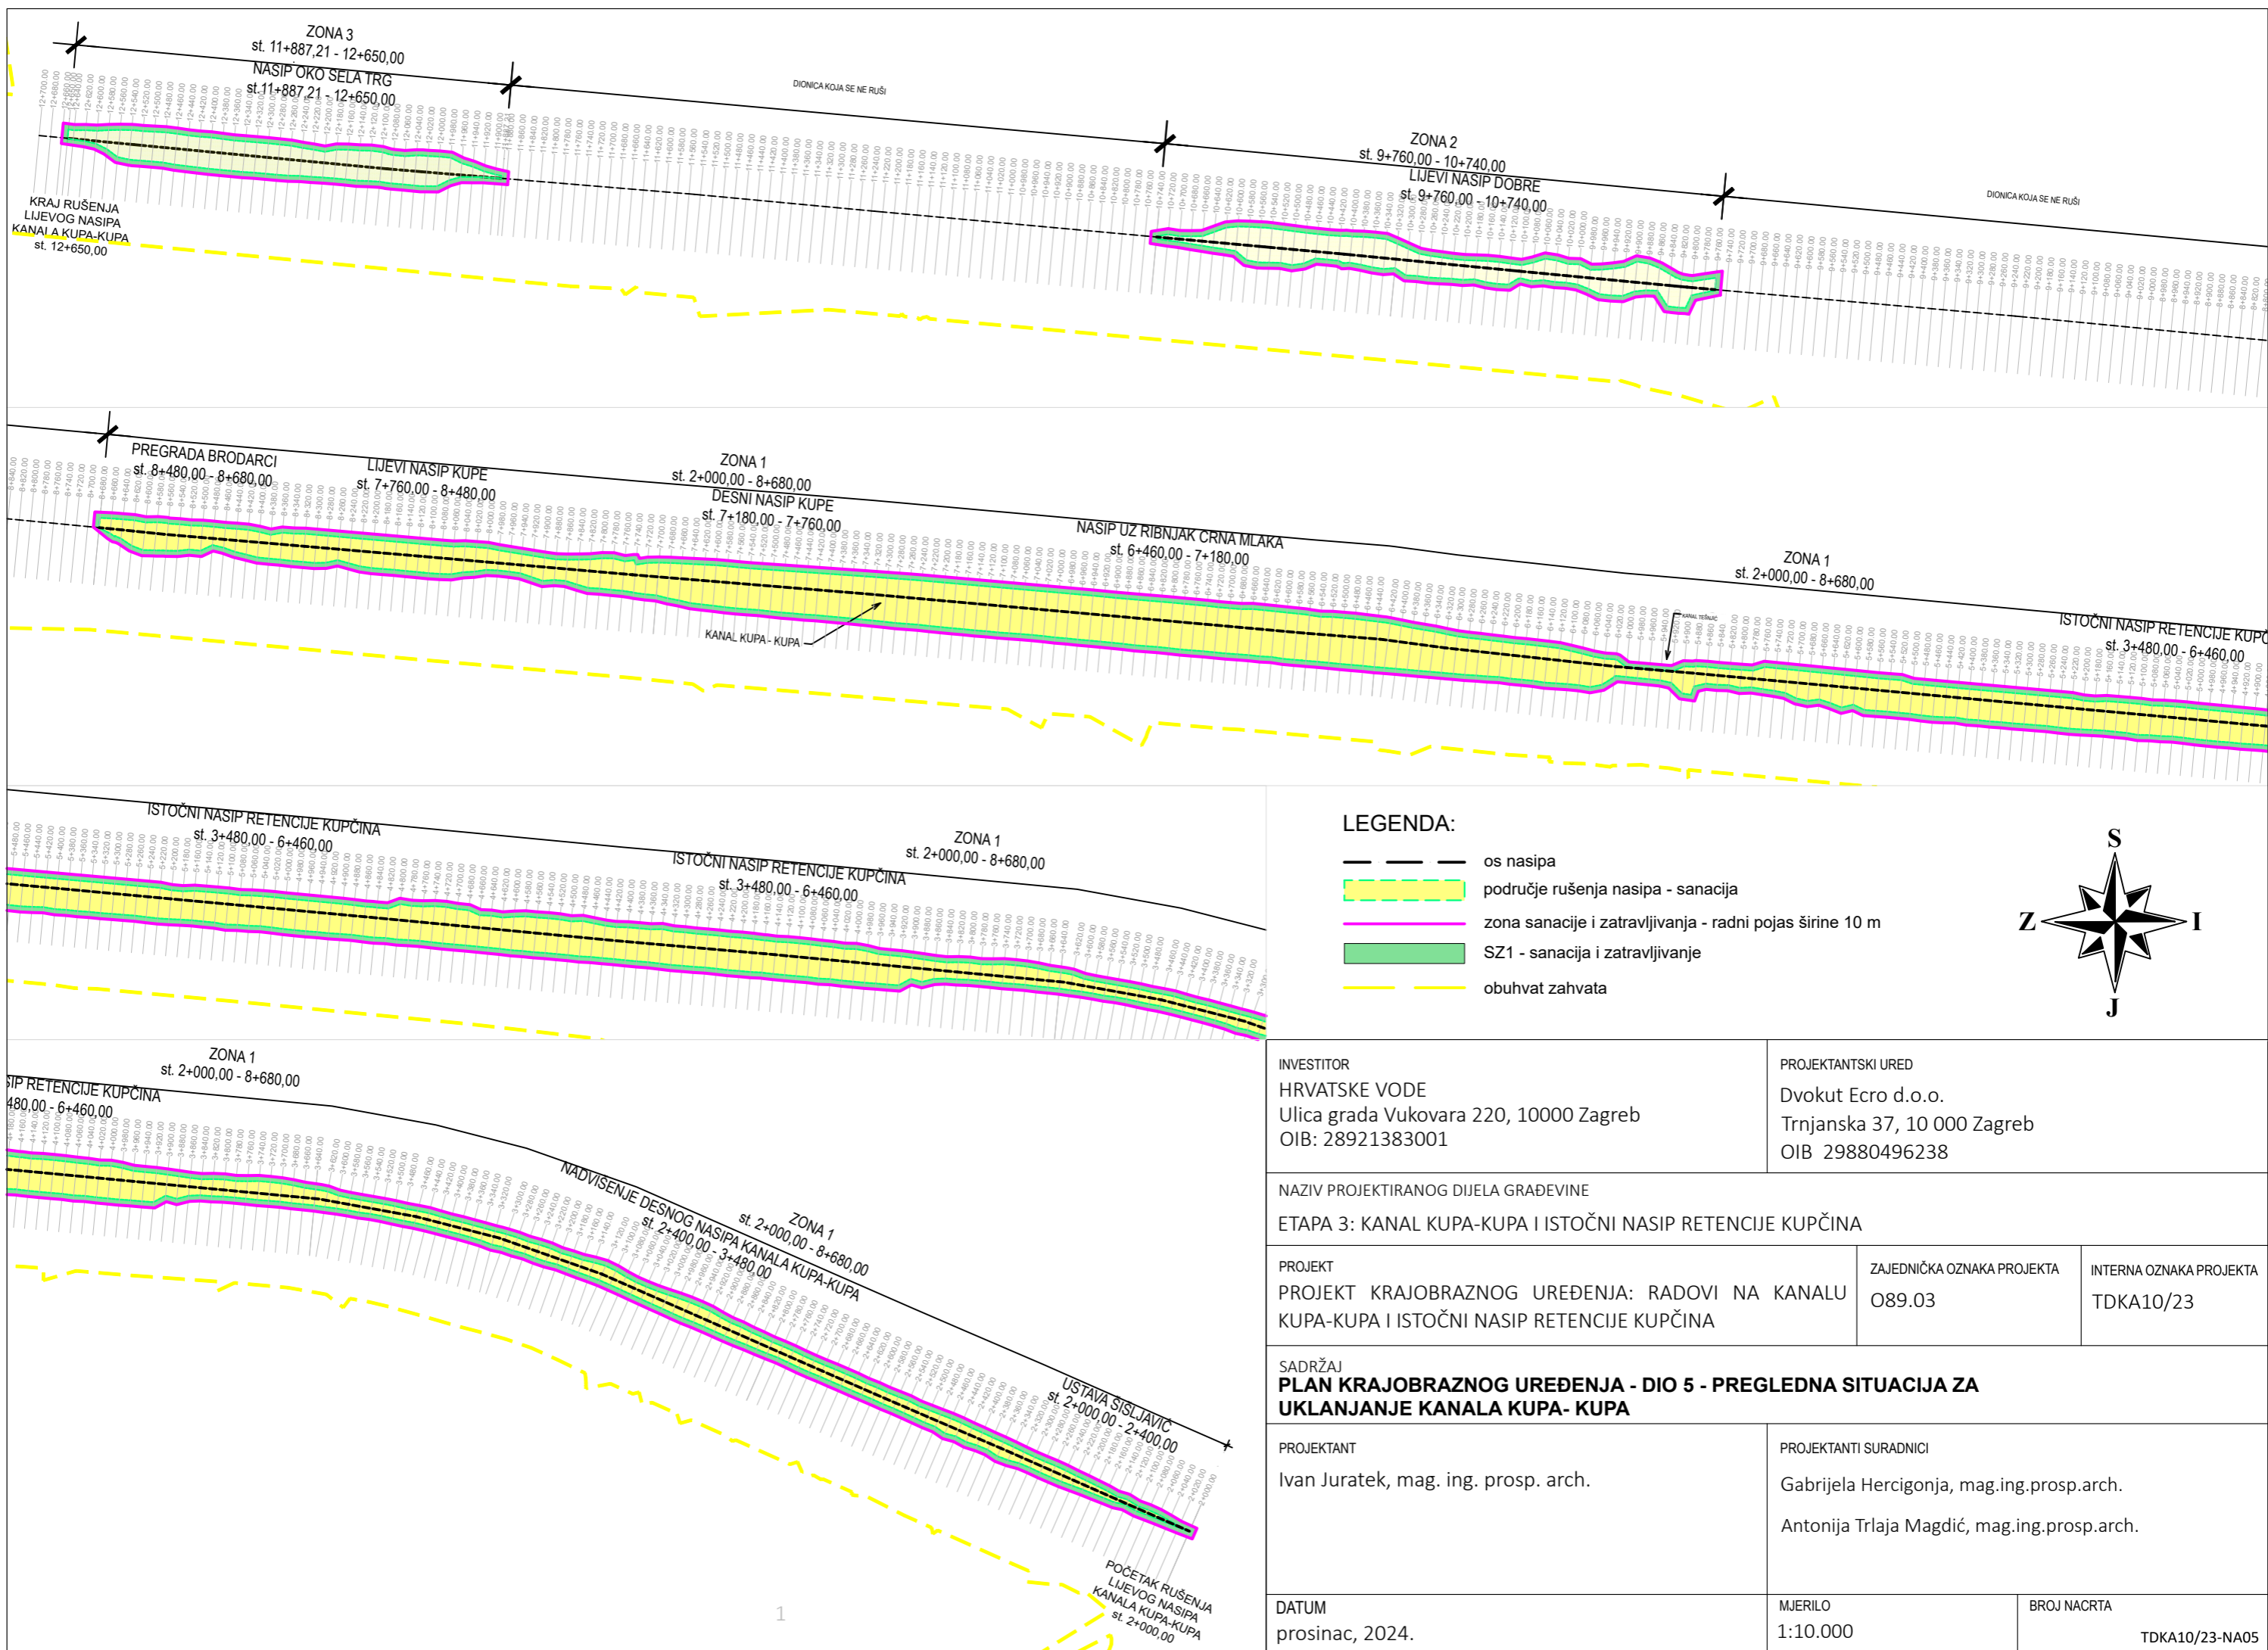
ZONA 3
st. 11+887,21 - 12+650,00
NASIP OKO SELA TRG
st.11+887,21 - 12+650,00

DIONICA KOJA SE NE RUŠI

KRAJ RUŠENJA LIJEVOG NASIPA KANALA KUPA-KUPA st. 12+650,00

ZONA 2
st. 9+760,00 - 10+740,00
LIJEVI NASIP DOBRE
st. 9+760,00 - 10+740,00

DIONICA KOJA SE NE RUŠI

PREGRADA BRODARCI
st. 8+480,00 - 8+680,00
LIJEVI NASIP KUPE
st. 7+760,00 - 8+480,00
ZONA 1
st. 2+000,00 - 8+680,00
DESNI NASIP KUPE
st. 7+180,00 - 7+760,00
NASIP UZ RIBNJAK CRNA MLAKA
st. 6+460,00 - 7+180,00
KANAL KUPA - KUPA
ZONA 1
st. 2+000,00 - 8+680,00
ISTOČNI NASIP RETENCIJE KUPČ
st. 3+480,00 - 6+460,00

ISTOČNI NASIP RETENCIJE KUPČINA
st. 3+480,00 - 6+460,00
ZONA 1
st. 2+000,00 - 8+680,00
ISTOČNI NASIP RETENCIJE KUPČINA
st. 3+480,00 - 6+460,00

LEGENDA:
os nasipa
područje rušenja nasipa - sanacija
zona sanacije i zatravljivanja - radni pojas širine 10 m
SZ1 - sanacija i zatravljivanje
obuhvat zahvata

S
Z
I
J

ZONA 1
st. 2+000,00 - 8+680,00
SIP RETENCIJE KUPČINA
480,00 - 6+460,00
NADVIŠENJE DESNOG NASIPA KANALA KUPA-KUPA
st. 2+400,00 - 3+480,00
ZONA 1
st. 2+000,00 - 8+680,00
USTAVA ŠIŠLJAVIĆ
st. 2+000,00 - 2+400,00
POČETAK RUŠENJA LIJEVOG NASIPA KANALA KUPA-KUPA st. 2+000,00
1

INVESTITOR
HRVATSKE VODE
Ulica grada Vukovara 220, 10000 Zagreb
OIB: 28921383001

PROJEKTANTSKI URED
Dvokut Ecro d.o.o.
Trnjanska 37, 10 000 Zagreb
OIB 29880496238

NAZIV PROJEKTIRANOG DIJELA GRAĐEVINE
ETAPA 3: KANAL KUPA-KUPA I ISTOČNI NASIP RETENCIJE KUPČINA

PROJEKT
PROJEKT KRAJOBRAZNOG UREĐENJA: RADOVI NA KANALU KUPA-KUPA I ISTOČNI NASIP RETENCIJE KUPČINA

ZAJEDNIČKA OZNAKA PROJEKTA
O89.03

INTERNA OZNAKA PROJEKTA
TDKA10/23

SADRŽAJ
PLAN KRAJOBRAZNOG UREĐENJA - DIO 5 - PREGLEDNA SITUACIJA ZA UKLANJANJE KANALA KUPA- KUPA

PROJEKTANT
Ivan Juratek, mag. ing. prosp. arch.

PROJEKTANTI SURADNICI
Gabrijela Hercigonja, mag.ing.prosp.arch.
Antonija Trlaja Magdić, mag.ing.prosp.arch.

DATUM
prosinac, 2024.

MJERILO
1:10.000

BROJ NACRTA
TDKA10/23-NA05